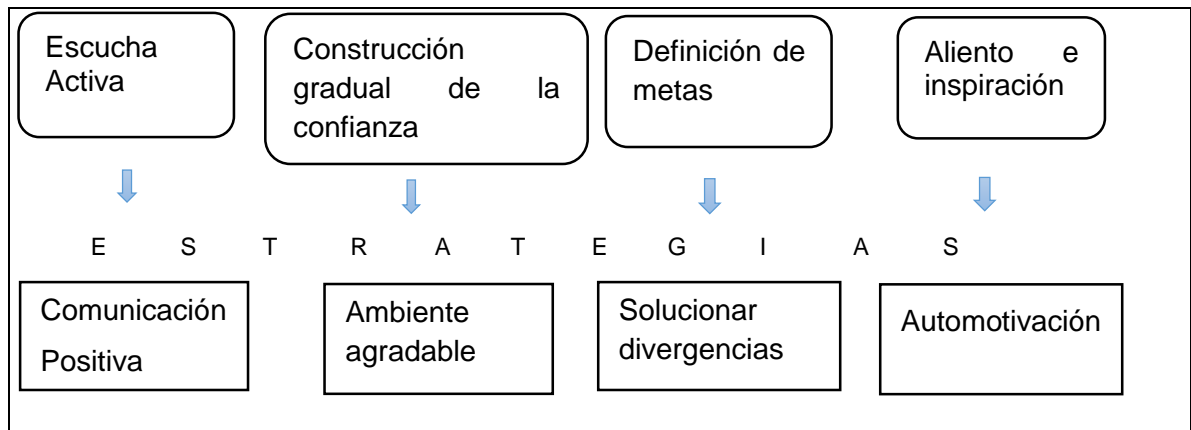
Escucha Activa

Construcción gradual de la confianza

Definición de metas

Aliento e inspiración

E S T R A T E G I A S

Comunicación Positiva

Ambiente agradable

Solucionar divergencias

Automotivación